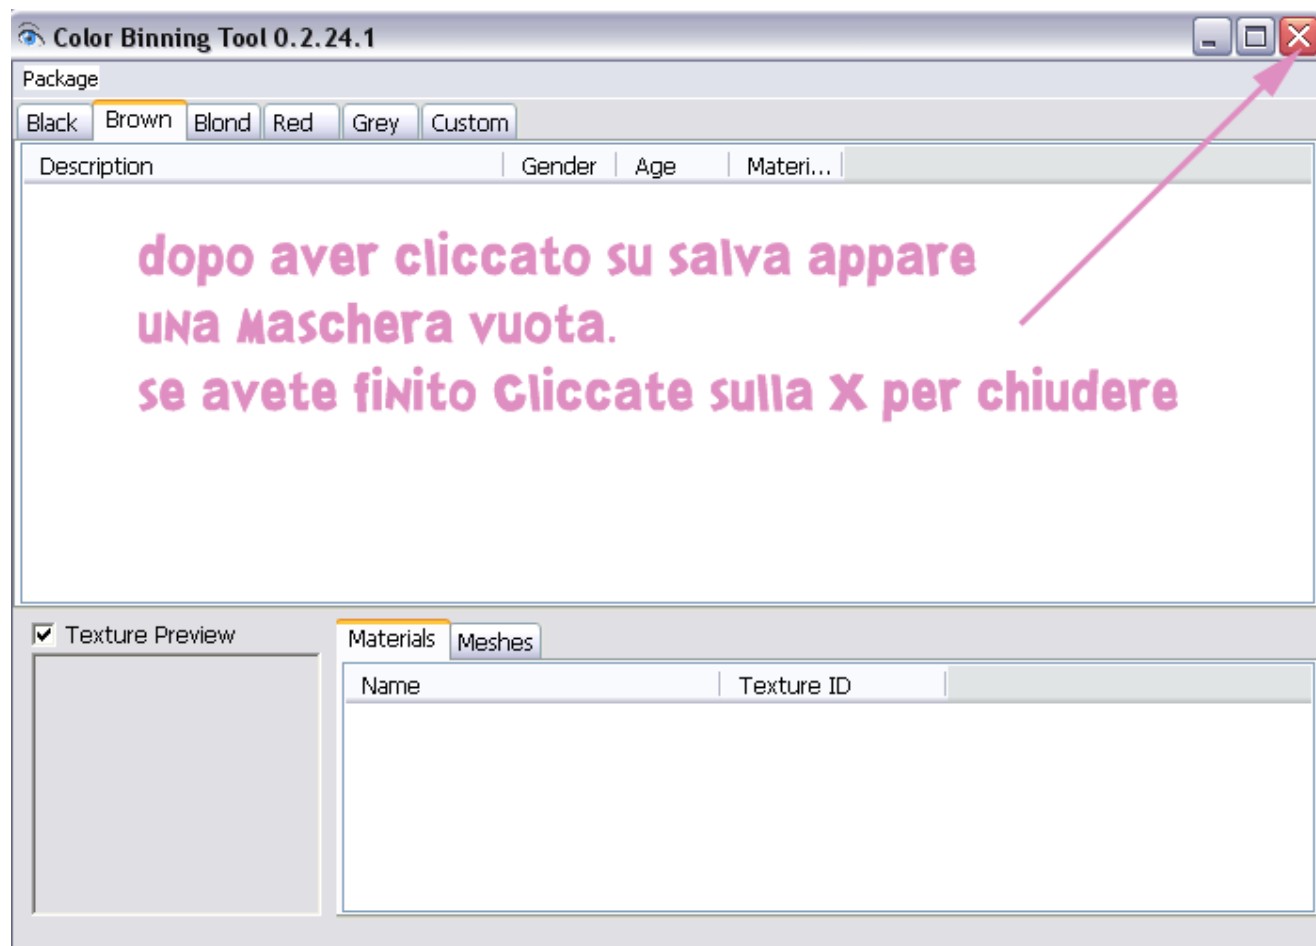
Color Binning Tool 0.2.24.1

Package

Black | Brown | Blond | Red | Grey | Custom

| Description | Gender | Age | Materi... |
|---|---|---|---|

dopo aver cliccato su salva appare una maschera vuota.
se avete finito cliccate sulla X per chiudere

Texture Preview

Materials | Meshes

| Name | Texture ID |
|---|---|